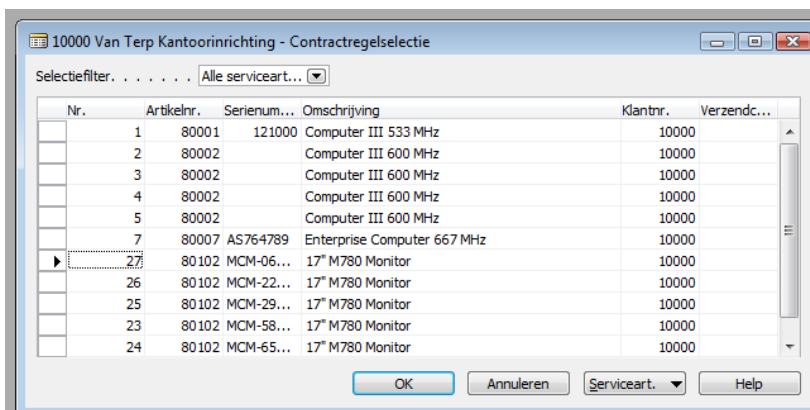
10000 Van Terp Kantoorinrichting - Contractregelselectie

Selectiefilter. . . . . . . . Alle serviceart...

| | Nr. | Artikelnr. | Serienum... | Omschrijving | Klantnr. | Verzendc... |
|---|---|---|---|---|---|---|
| | 1 | 80001 | 121000 | Computer III 533 MHz | 10000 | |
| | 2 | 80002 | | Computer III 600 MHz | 10000 | |
| | 3 | 80002 | | Computer III 600 MHz | 10000 | |
| | 4 | 80002 | | Computer III 600 MHz | 10000 | |
| | 5 | 80002 | | Computer III 600 MHz | 10000 | |
| | 7 | 80007 | AS764789 | Enterprise Computer 667 MHz | 10000 | |
| ▶ | 27 | 80102 | MCM-06... | 17" M780 Monitor | 10000 | |
| | 26 | 80102 | MCM-22... | 17" M780 Monitor | 10000 | |
| | 25 | 80102 | MCM-29... | 17" M780 Monitor | 10000 | |
| | 23 | 80102 | MCM-58... | 17" M780 Monitor | 10000 | |
| | 24 | 80102 | MCM-65... | 17" M780 Monitor | 10000 | |

OK Annuleren Serviceart. Help